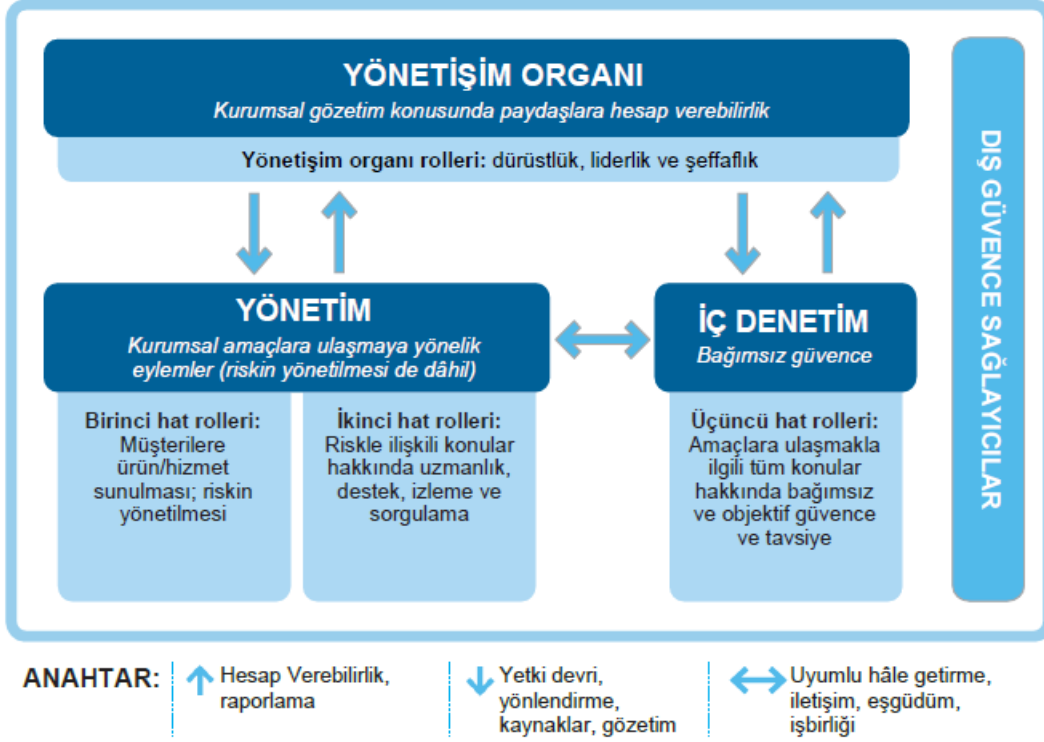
YÖNETİŞİM ORGANI
Kurumsal gözetim konusunda paydaşlara hesap verebilirlik

Yönetişim organı rolleri: dürüstlük, liderlik ve şeffaflık

YÖNETİM
Kurumsal amaçlara ulaşmaya yönelik eylemler (riskin yönetilmesi de dâhil)

Birinci hat rolleri:
Müşterilere ürün/hizmet sunulması; riskin yönetilmesi

İkinci hat rolleri:
Riskle ilişkili konular hakkında uzmanlık, destek, izleme ve sorgulama

İÇ DENETİM
Bağımsız güvence

Üçüncü hat rolleri:
Amaçlara ulaşmakla ilgili tüm konular hakkında bağımsız ve objektif güvence ve tavsiye

DIŞ GÜVENCE SAĞLAYICILAR

ANAHTAR:
Hesap Verebilirlik, raporlama
Yetki devri, yönlendirme, kaynaklar, gözetim
Uyumlu hâle getirme, iletişim, eşgüdüm, işbirliği